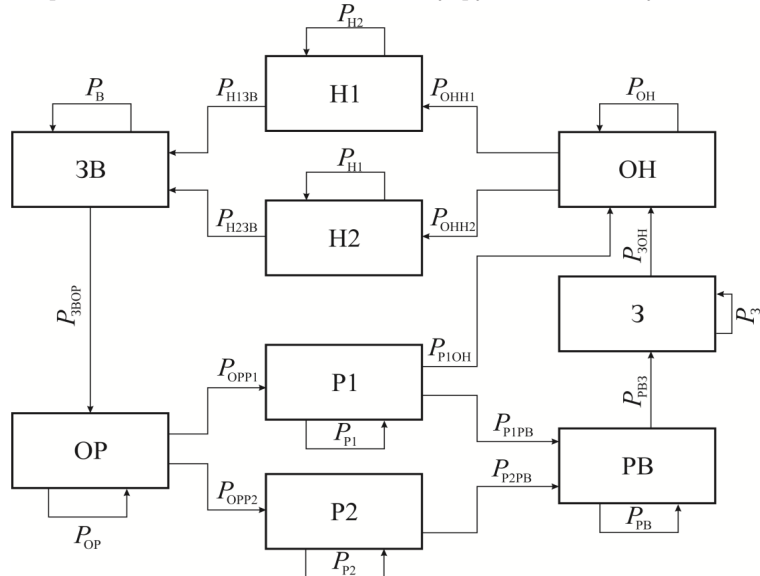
$P_{Н2}$

$P_{В}$

$P_{Н1ЗВ}$

Н1

$P_{ОНН1}$

$P_{ОН}$

ЗВ

ОН

$P_{Н1}$

$P_{Н2ЗВ}$

Н2

$P_{ОНН2}$

$P_{ЗОН}$

$P_{ЗВОР}$

З

$P_{З}$

$P_{Р1ОН}$

$P_{ОРР1}$

Р1

$P_{РВЗ}$

$P_{Р1}$

$P_{Р1РВ}$

ОР

РВ

$P_{ОРР2}$

$P_{Р2РВ}$

Р2

$P_{РВ}$

$P_{ОР}$

$P_{Р2}$